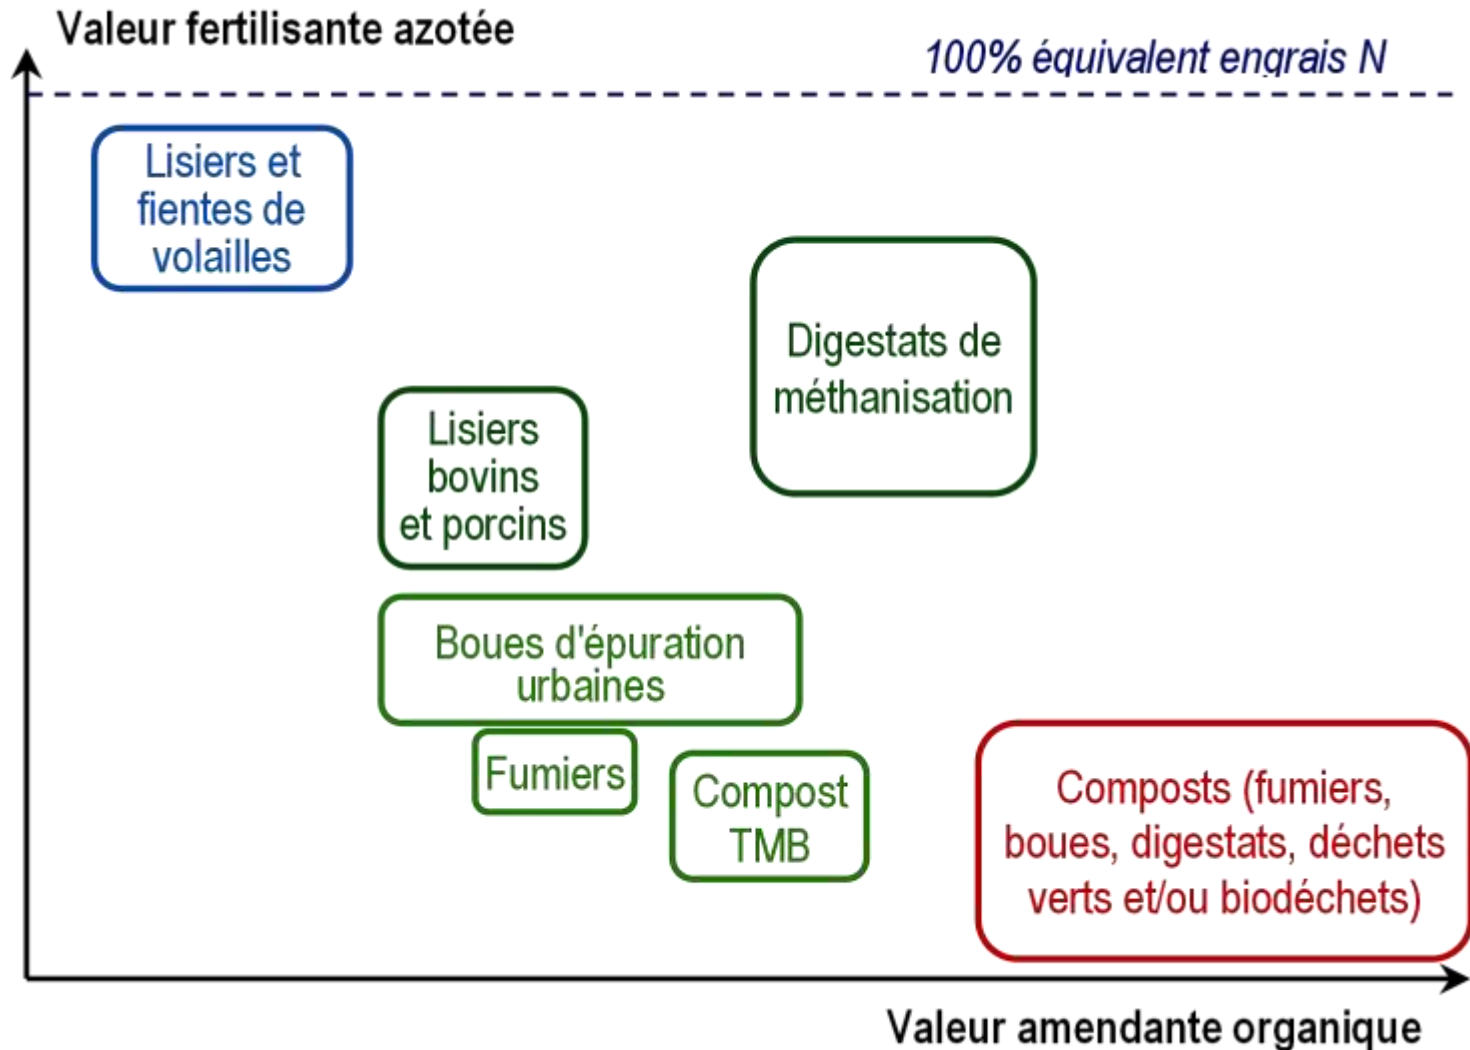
Valeur fertilisante azotée

100% équivalent engrais N

Lisiers et fientes de volailles

Digestats de méthanisation

Lisiers bovins et porcins

Boues d'épuration urbaines

Fumiers

Compost TMB

Composts (fumiers, boues, digestats, déchets verts et/ou biodéchets)

Valeur amendante organique